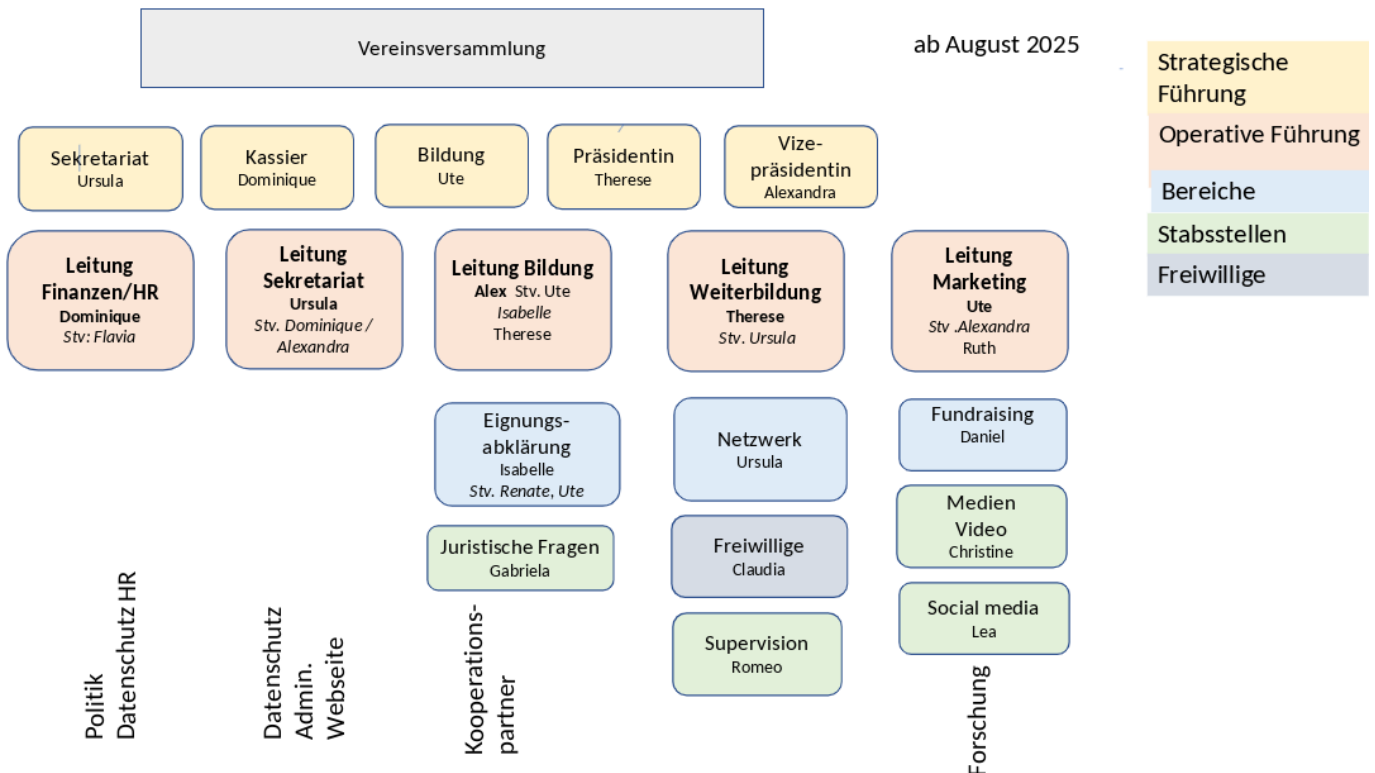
Vereinsversammlung

ab August 2025

Strategische Führung
Operative Führung
Bereiche
Stabsstellen
Freiwillige

Sekretariat
Ursula

Kassier
Dominique

Bildung
Ute

Präsidentin
Therese

Vizepräsidentin
Alexandra

**Leitung Finanzen/HR**
**Dominique**
*Stv: Flavia*

**Leitung Sekretariat**
**Ursula**
*Stv. Dominique / Alexandra*

**Leitung Bildung**
**Alex** Stv. Ute
*Isabelle*
Therese

**Leitung Weiterbildung**
**Therese**
*Stv. Ursula*

**Leitung Marketing**
**Ute**
*Stv .Alexandra*
Ruth

Eignungsabklärung
Isabelle
*Stv. Renate, Ute*

Juristische Fragen
Gabriela

Netzwerk
Ursula

Freiwillige
Claudia

Supervision
Romeo

Fundraising
Daniel

Medien Video
Christine

Social media
Lea

Politik
Datenschutz HR

Datenschutz
Admin.
Webseite

Kooperationspartner

Forschung